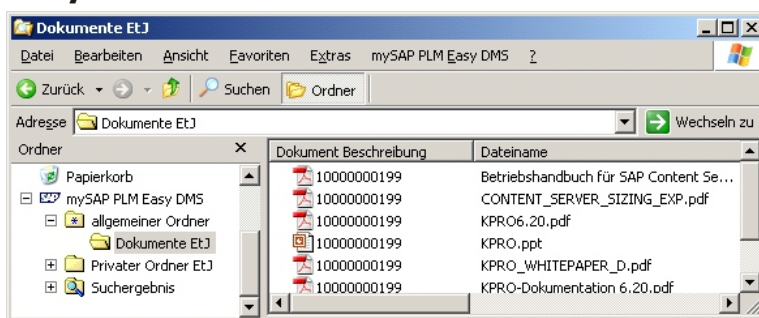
Dokumente EtJ

Datei Bearbeiten Ansicht Favoriten Extras mySAP PLM Easy DMS ?

Zurück Suchen Ordner

Adresse Dokumente EtJ Wechseln zu

Ordner ×

Papierkorb
mySAP PLM Easy DMS
allgemeiner Ordner
Dokumente EtJ
Privater Ordner EtJ
Suchergebnis

| Dokument Beschreibung | Dateiname |
|---|---|
| 10000000199 | Betriebshandbuch für SAP Content Se... |
| 10000000199 | CONTENT_SERVER_SIZING_EXP.pdf |
| 10000000199 | KPRO6.20.pdf |
| 10000000199 | KPRO.ppt |
| 10000000199 | KPRO_WHITEPAPER_D.pdf |
| 10000000199 | KPRO-Dokumentation 6.20.pdf |